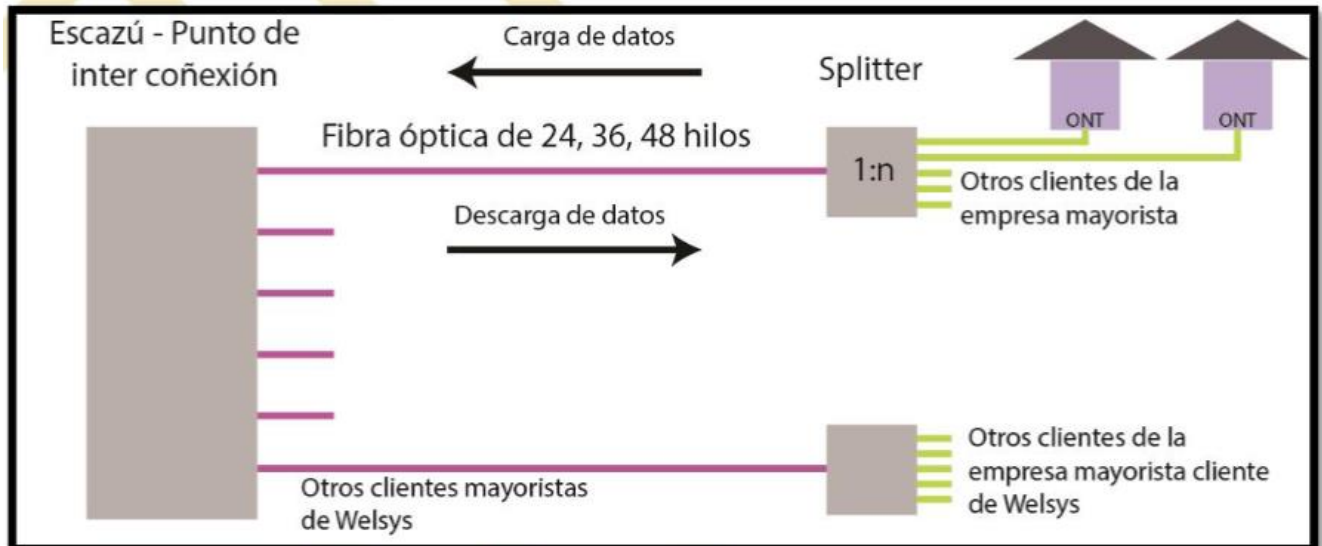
Escazú - Punto de inter coñexión

Carga de datos

Splitter

ONT

ONT

Fibra óptica de 24, 36, 48 hilos

1:n

Otros clientes de la empresa mayorista

Descarga de datos

Otros clientes de la empresa mayorista cliente de Welsys

Otros clientes mayoristas de Welsys